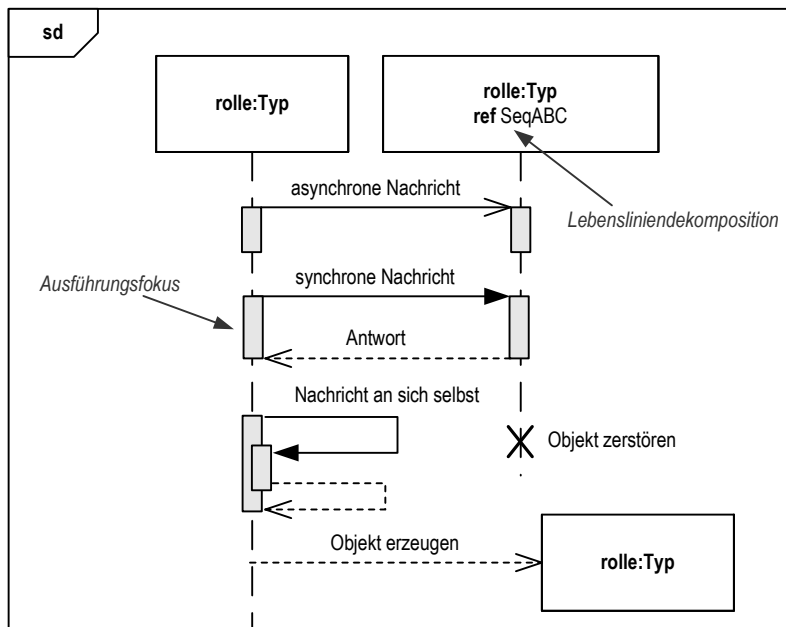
sd

rolle:Typ

rolle:Typ
ref SeqABC

asynchrone Nachricht

Lebensliniendekomposition

Ausführungsfokus

synchrone Nachricht

Antwort

Nachricht an sich selbst

Objekt zerstören

Objekt erzeugen

rolle:Typ